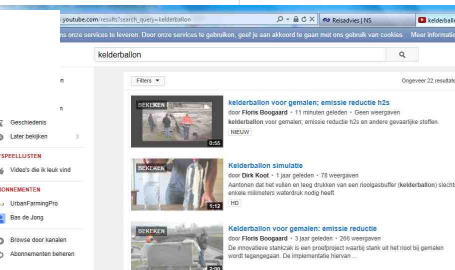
youtube.com/results?search_query=kelderballon
Reisadvies | NS
kelderballo
onze services te leveren. Door onze services te gebruiken, geef je aan akkoord te gaan met ons gebruik van cookies. Meer informatie
kelderballon
Filters
Ongeveer 22 resultat
Geschiedenis
Later bekijken
SPEELLIJSTEN
Video's die ik leuk vind
ONNEMENTEN
UrbanFarmingPro
Bas de Jong
Browse door kanalen
Abonnementen beheren
BEKIJKEN
0:55
kelderballon voor gemalen: emissie reductie h2s
door Floris Boogaard • 11 minuten geleden • Geen weergaven
kelderballon voor gemalen: emissie reductie h2s en andere gevaarlijke stoffen.
NIEUW
BEKIJKEN
1:12
Kelderballon simulatie
door Dirk Koot • 1 jaar geleden • 78 weergaven
Aantonen dat het vullen en leeg drukken van een rioolgasbuffer (kelderballon) slecht enkele millimeters waterdruk nodig heeft
HD
BEKIJKEN
Kelderballon voor gemalen: emissie reductie
door Floris Boogaard • 3 jaar geleden • 266 weergaven
De innovatieve stankzak is een proefproject waarbij stank uit het riool bij gemalen wordt tegengegaan. De implementatie hiervan ...